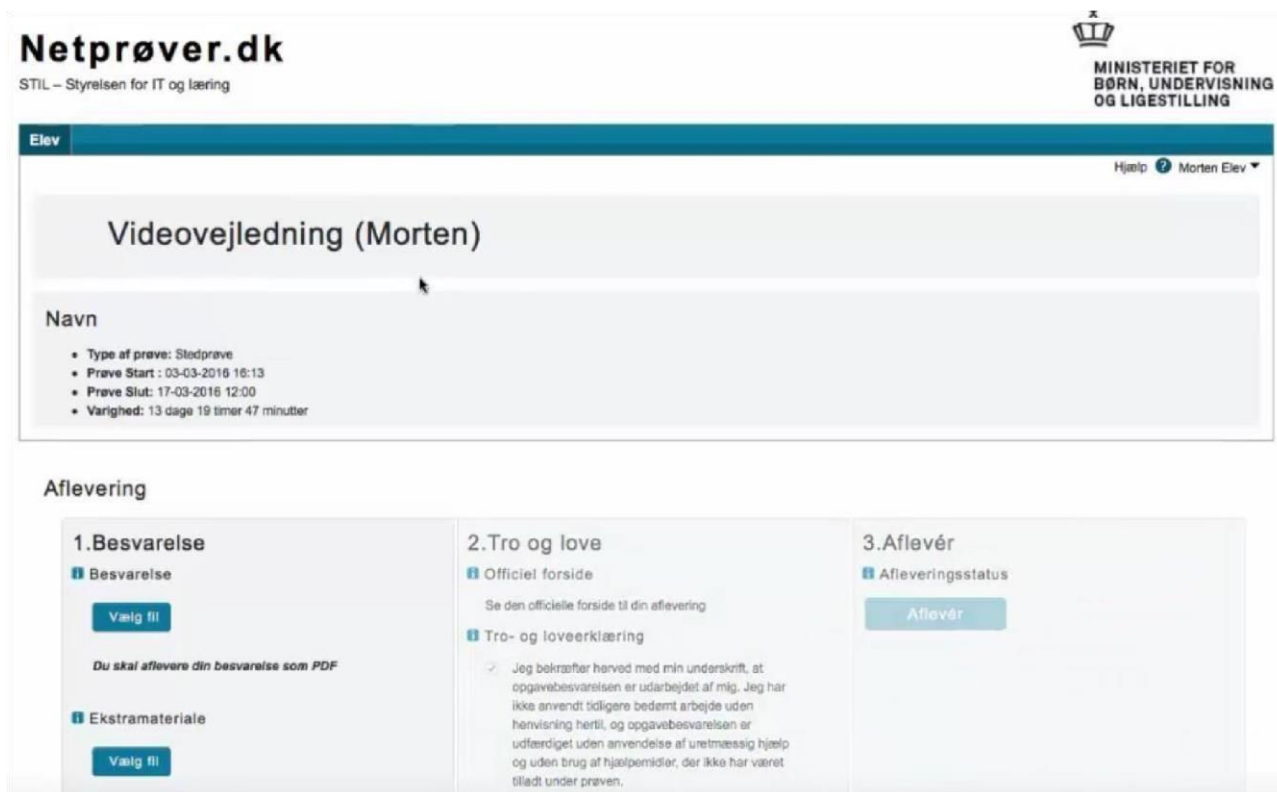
Netprøver.dk
STIL – Styrelsen for IT og læring

MINISTERIET FOR
BØRN, UNDERVISNING
OG LIGESTILLING

Elev

Hjælp Morten Elev

Videovejledning (Morten)

Navn

- Type af prøve: Stedprøve
- Prøve Start : 03-03-2016 16:13
- Prøve Slut: 17-03-2016 12:00
- Varighed: 13 dage 19 timer 47 minutter

Aflevering

1.Besvarelse

Besvarelse

Vælg fil

Du skal aflevere din besvarelse som PDF

Ekstramateriale

Vælg fil

2.Tro og love

Officiel forside

Se den officielle forside til din aflevering

Tro- og loveerklæring

Jeg bekræfter herved med min underskrift, at opgavebesvarelsen er udarbejdet af mig. Jeg har ikke anvendt tidligere bedømt arbejde uden henvisning hertil, og opgavebesvarelsen er udfærdiget uden anvendelse af uretmæssig hjælp og uden brug af hjælpemidler, der ikke har været tilladt under prøven.

3.Aflevér

Afleveringsstatus

Aflevér